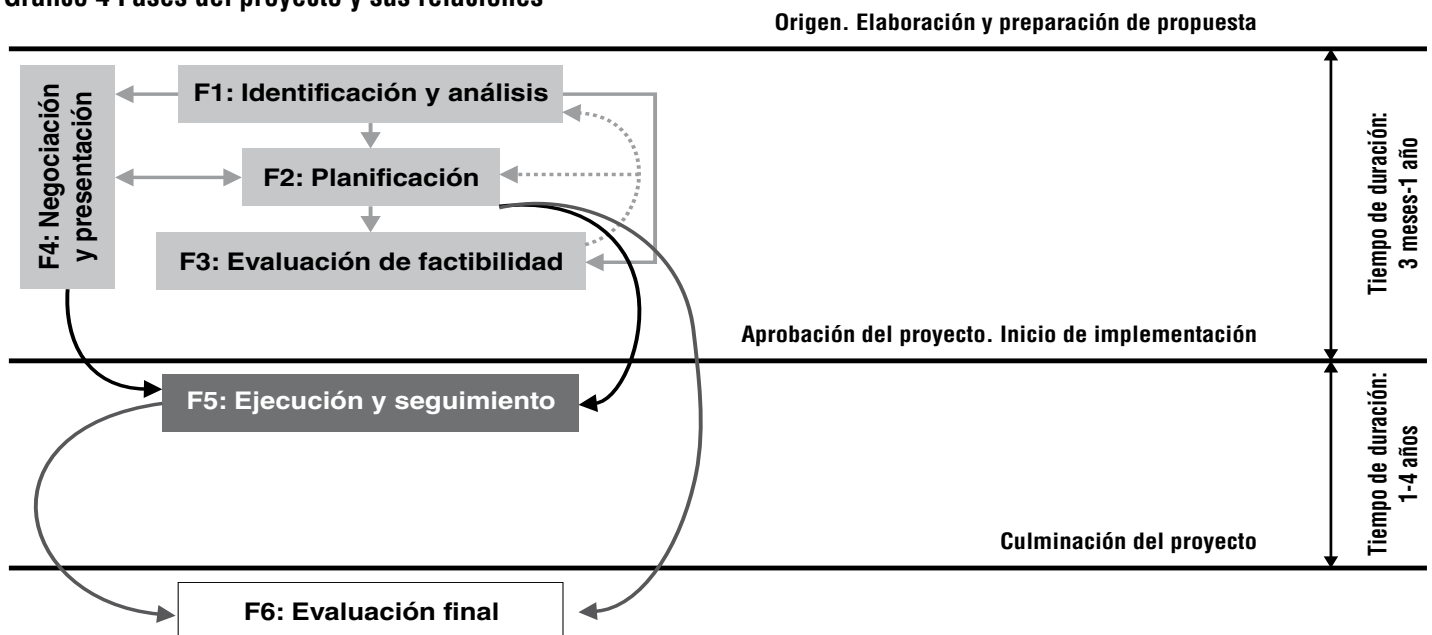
Gráfico 4 Fases del proyecto y sus relaciones

Origen. Elaboración y preparación de propuesta

F1: Identificación y análisis

F2: Planificación

F3: Evaluación de factibilidad

F4: Negociación y presentación

Tiempo de duración: 3 meses-1 año

Aprobación del proyecto. Inicio de implementación

F5: Ejecución y seguimiento

Tiempo de duración: 1-4 años

Culminación del proyecto

F6: Evaluación final